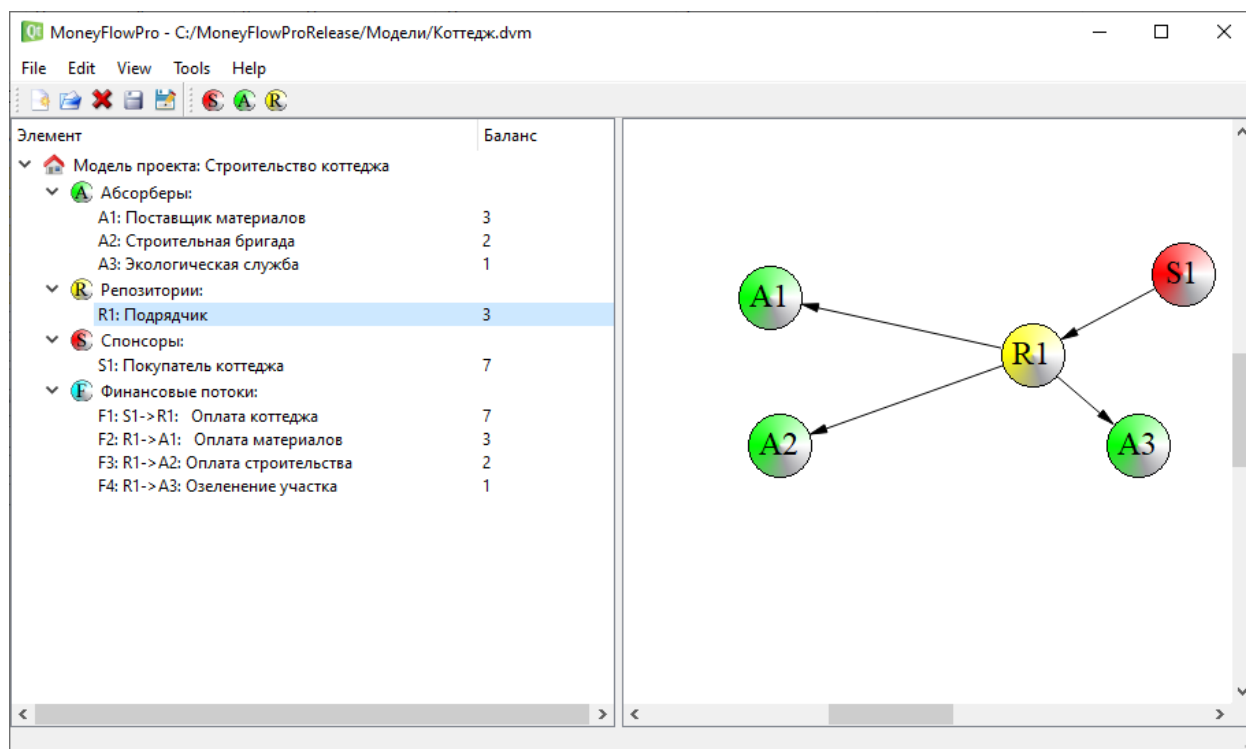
MoneyFlowPro - C:/MoneyFlowProRelease/Модели/Коттедж.dvm

File Edit View Tools Help

| Элемент | Баланс |
|---|---|
| Модель проекта: Строительство коттеджа | |
| Абсорберы: | |
| A1: Поставщик материалов | 3 |
| A2: Строительная бригада | 2 |
| A3: Экологическая служба | 1 |
| Репозитории: | |
| R1: Подрядчик | 3 |
| Спонсоры: | |
| S1: Покупатель коттеджа | 7 |
| Финансовые потоки: | |
| F1: S1->R1: Оплата коттеджа | 7 |
| F2: R1->A1: Оплата материалов | 3 |
| F3: R1->A2: Оплата строительства | 2 |
| F4: R1->A3: Озеленение участка | 1 |

A1
S1
R1
A2
A3